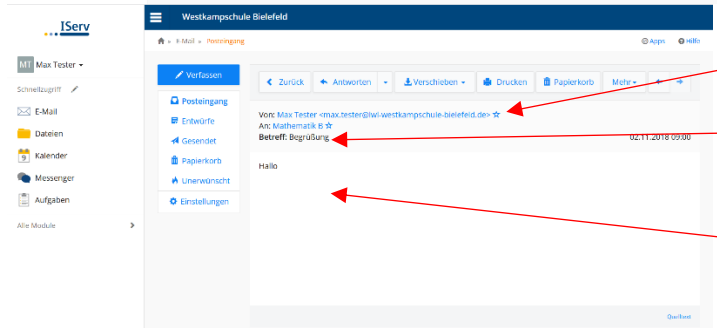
IServ

MT Max Tester

Schnellzugriff

E-Mail

Dateien

Kalender

Messenger

Aufgaben

Alle Module

Westkampschule Bielefeld

E-Mail » Posteingang

Apps Hilfe

Verfassen

Posteingang

Entwürfe

Gesendet

Papierkorb

Unerwünscht

Einstellungen

Zurück Antworten Verschieben Drucken Papierkorb Mehr

Von: Max Tester <max.tester@lwl-westkampschule-bielefeld.de>
An: Mathematik 8
Betreff: Begrüßung

02.11.2018 09:00

Hallo

Quelltext